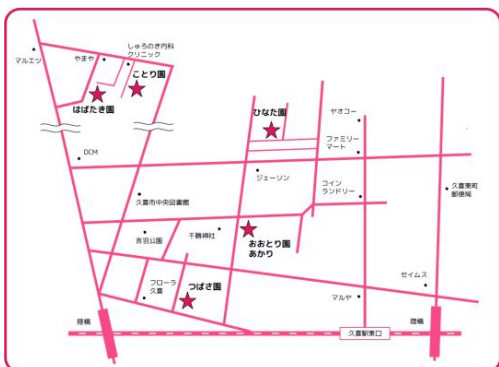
マルエツ
やまや
しゅろの木内科クリニック
ことり園
はばたき園
ひなた園
ヤオコー
ファミリーマート
DCM
ジェーソン
コインランドリー
久喜東町郵便局
久喜市中央図書館
吉羽公園
千勝神社
おおとり園
あかり
フローラ久喜
つばさ園
セイムス
マルヤ
陸橋
久喜駅東口
陸橋